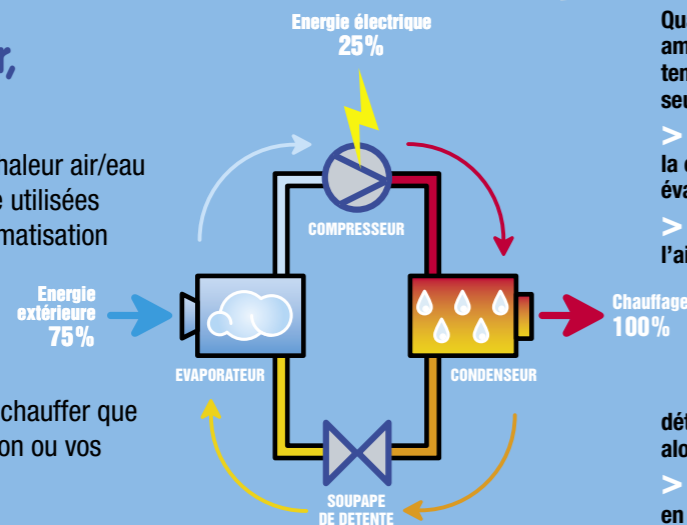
r,

haleur air/eau
e utilisées
matisation

chauffer que
on ou vos

Energie électrique
25%

COMPRESSEUR

Energie extérieure
75%

EVAPORATEUR

CONDENSEUR

Chauffage
100%

SOUPAPE
DE DETENTE

Qu
am
ter
seu

>
la
éva

>
l'ai

dét
alo

>
en